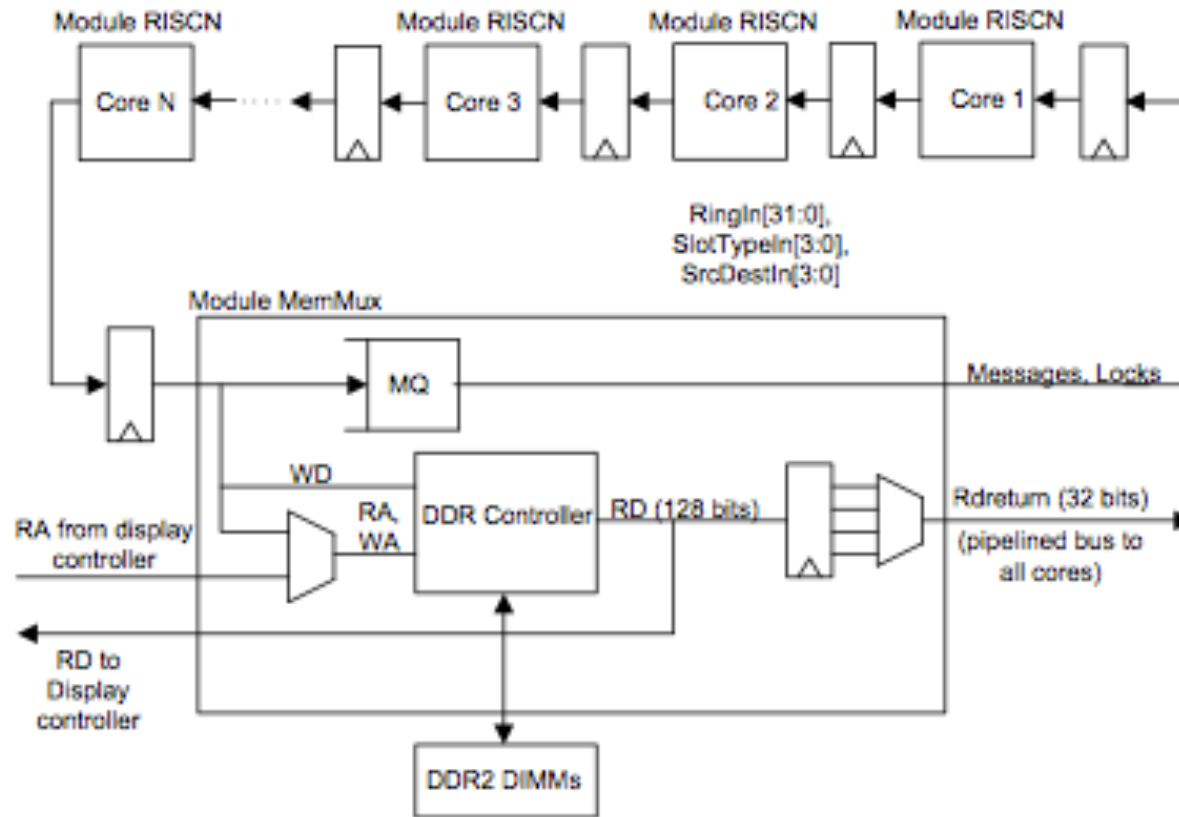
Module RISCN
Core N

Module RISCN
Core 3

Module RISCN
Core 2

Module RISCN
Core 1

RingIn[31:0],
SlotTypeIn[3:0],
SrcDestIn[3:0]

Module MemMux

MQ

Messages, Locks

WD

RA,
WA

DDR Controller

RD (128 bits)

Rdreturn (32 bits)
(pipelined bus to all cores)

RA from display controller

RD to Display controller

DDR2 DIMMs